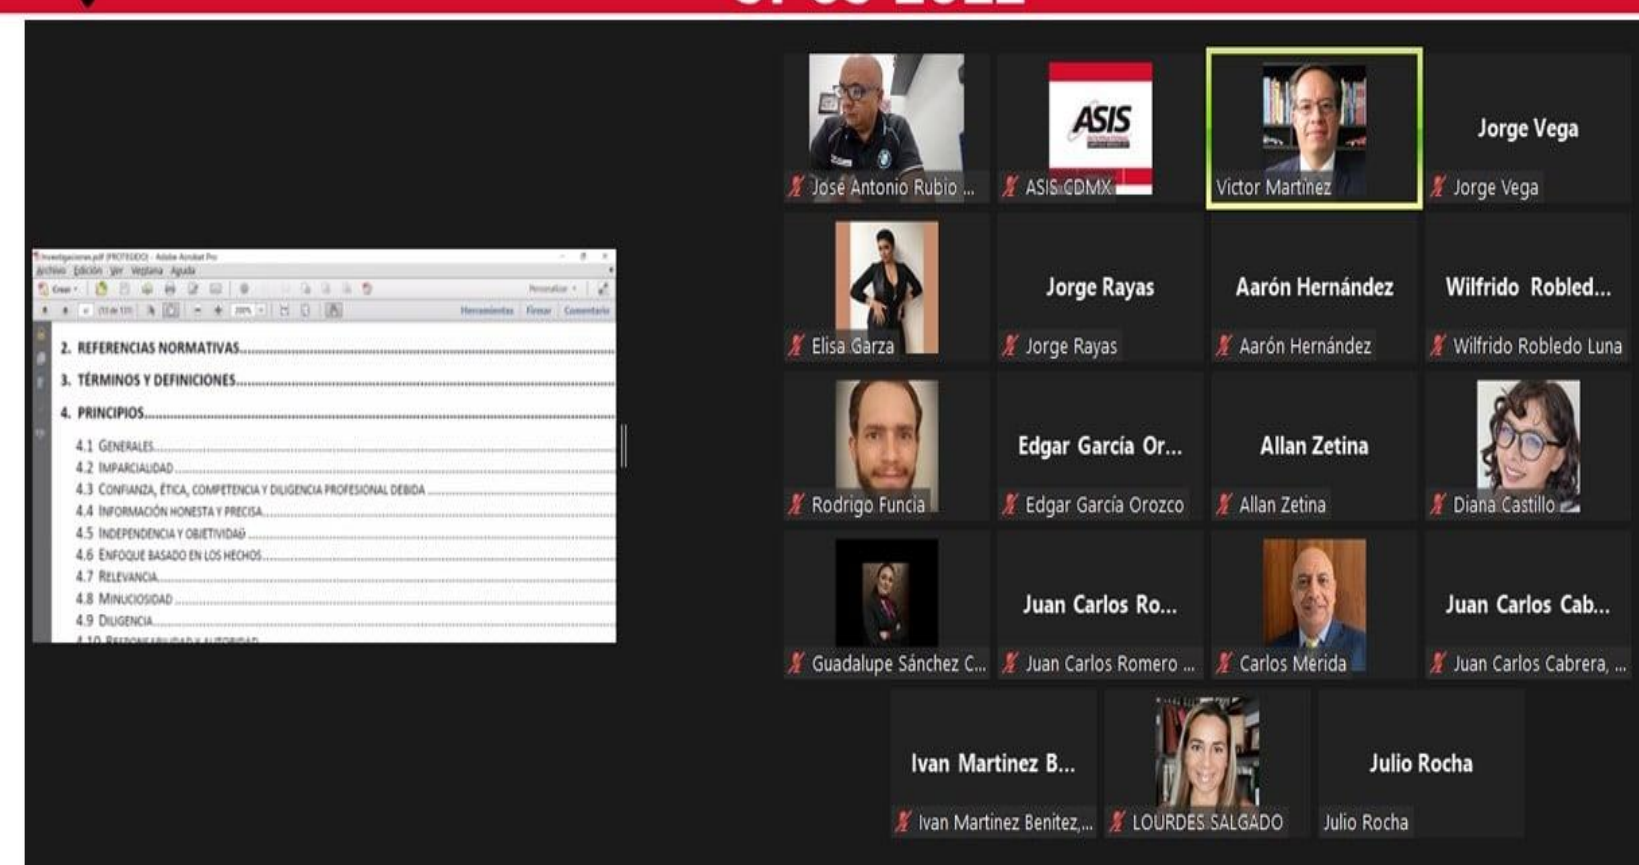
Investigaciones.pdf (PROTEGIDO) - Adobe Acrobat Pro
Archivo Edición Ver Ventana Ayuda
Crear
Personalizar
(13 de 131) 200%
Herramientas Firmar Comentario

2. REFERENCIAS NORMATIVAS
3. TÉRMINOS Y DEFINICIONES
4. PRINCIPIOS
4.1 GENERALES
4.2 IMPARCIALIDAD
4.3 CONFIANZA, ÉTICA, COMPETENCIA Y DILIGENCIA PROFESIONAL DEBIDA
4.4 INFORMACIÓN HONESTA Y PRECISA
4.5 INDEPENDENCIA Y OBJETIVIDAD
4.6 ENFOQUE BASADO EN LOS HECHOS
4.7 RELEVANCIA
4.8 MINUCIOSIDAD
4.9 DILIGENCIA
4.10 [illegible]

José Antonio Rubio ...
ASIS
ASIS CDMX
Víctor Martínez
Jorge Vega
Jorge Vega
Elisa Garza
Jorge Rayas
Jorge Rayas
Aarón Hernández
Aarón Hernández
Wilfrido Robled...
Wilfrido Robledo Luna
Rodrigo Funcia
Edgar García Or...
Edgar García Orozco
Allan Zetina
Allan Zetina
Diana Castillo
Guadalupe Sánchez C...
Juan Carlos Ro...
Juan Carlos Romero ...
Carlos Mérida
Juan Carlos Cab...
Juan Carlos Cabrera, ...
Ivan Martinez B...
Ivan Martinez Benitez,...
LOURDES SALGADO
Julio Rocha
Julio Rocha